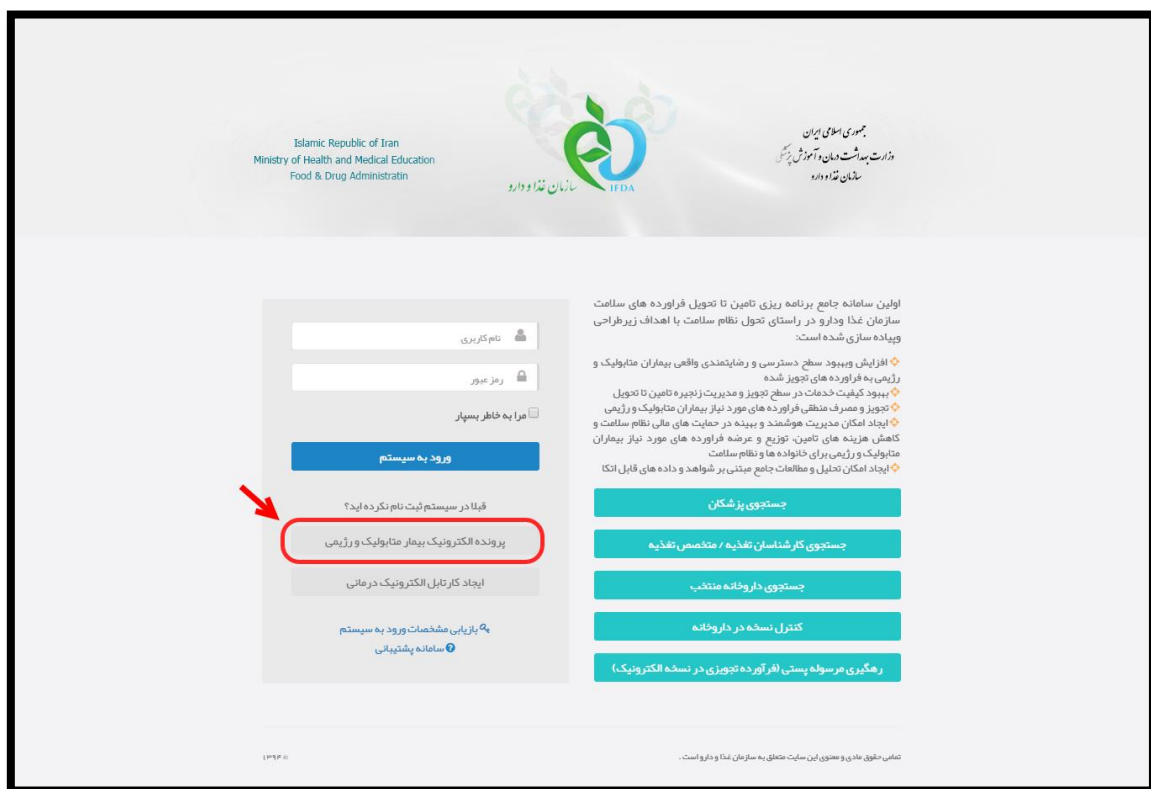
جمهوری اسلامی ایران
وزارت بهداشت درمان و آموزش پزشکی
سازمان غذا و دارو

سازمان غذا و دارو
IFDA

Islamic Republic of Iran
Ministry of Health and Medical Education
Food & Drug Administratin

اولین سامانه جامع برنامه ریزی تامین تا تحویل فراورده های سلامت سازمان غذا ودارو در راستای تحول نظام سلامت با اهداف زیرطراحی وپیاده سازی شده است:

افزایش وبهبود سطح دسترسی و رضایتمندی واقعی بیماران متابولیک و رژیمی به فراورده های تجویز شده
بهبود کیفیت خدمات در سطح تجویز و مدیریت زنجیره تامین تا تحویل
تجویز و مصرف منطقی فراورده های مورد نیاز بیماران متابولیک و رژیمی
ایجاد امکان مدیریت هوشمند و بهینه در حمایت های مالی نظام سلامت و کاهش هزینه های تامین، توزیع و عرضه فراورده های مورد نیاز بیماران متابولیک و رژیمی برای خانواده ها و نظام سلامت
ایجاد امکان تحلیل و مطالعات جامع مبتنی بر شواهد و داده های قابل اتکا

جستجوی پزشکان
جستجوی کارشناسان تغذیه / متخصص تغذیه
جستجوی داروخانه منتخب
کنترل نسخه در داروخانه
رهگیری مرسوله پستی (فرآورده تجویزی در نسخه الکترونیک)

نام کاربری
رمز عبور
مرا به خاطر بسپار
ورود به سیستم
قبلا در سیستم ثبت نام نکرده اید؟
پرونده الکترونیک بیمار متابولیک و رژیمی
ایجاد کارتابل الکترونیک درمانی
بازیابی مشخصات ورود به سیستم
سامانه پشتیبانی

تمامی حقوق مادی و معنوی این سایت متعلق به سازمان غذا و دارو است.
۱۳۹۴ ©